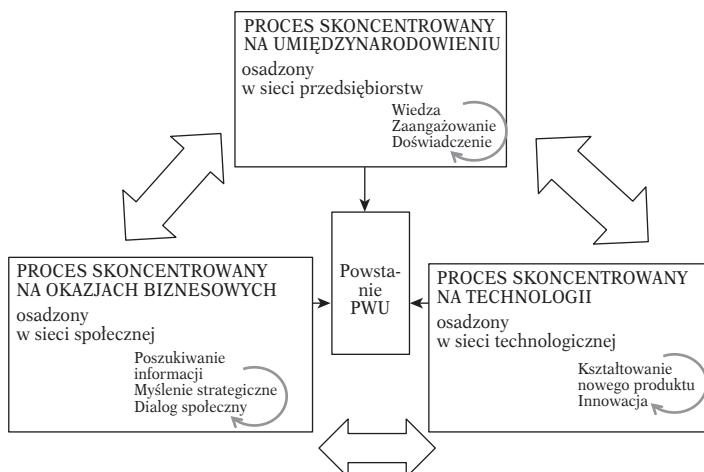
PROCES SKONCENTROWANY NA UMIĘDZYNARODOWIENIU
osadzony
w sieci przedsiębiorstw
Wiedza
Zaangażowanie
Doświadczenie

PROCES SKONCENTROWANY NA OKAZJACH BIZNESOWYCH
osadzony
w sieci społecznej
Poszukiwanie informacji
Myślenie strategiczne
Dialog społeczny

Powstanie PWU

PROCES SKONCENTROWANY NA TECHNOLOGII
osadzony
w sieci technologicznej
Kształtowanie nowego produktu
Innowacja